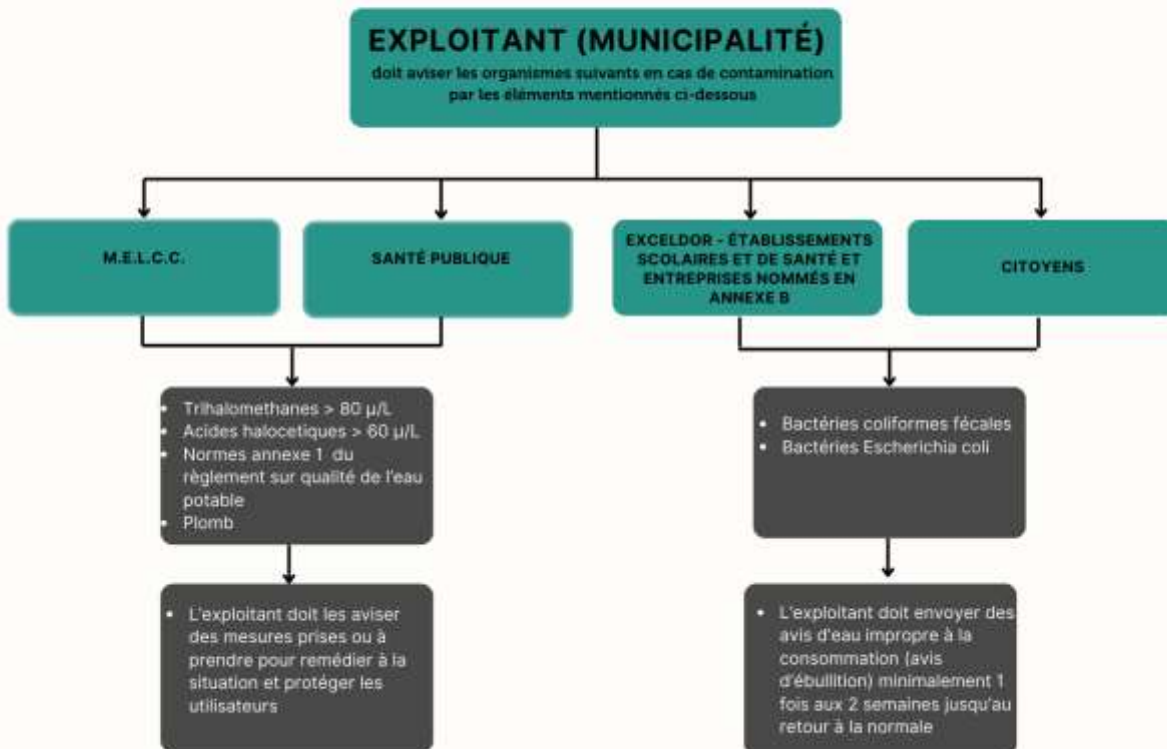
EXPLOITANT (MUNICIPALITÉ)
doit aviser les organismes suivants en cas de contamination par les éléments mentionnés ci-dessous

M.E.L.C.C.

SANTÉ PUBLIQUE

EXCELDOR - ÉTABLISSEMENTS SCOLAIRES ET DE SANTÉ ET ENTREPRISES NOMMÉS EN ANNEXE B

CITOYENS

- Trihalomethanes > 80 µ/L
- Acides halocetiques > 60 µ/L
- Normes annexe 1 du règlement sur qualité de l'eau potable
- Plomb

- L'exploitant doit les aviser des mesures prises ou à prendre pour remédier à la situation et protéger les utilisateurs

- Bactéries coliformes fécales
- Bactéries Escherichia coli

- L'exploitant doit envoyer des avis d'eau impropre à la consommation (avis d'ébullition) minimalement 1 fois aux 2 semaines jusqu'au retour à la normale